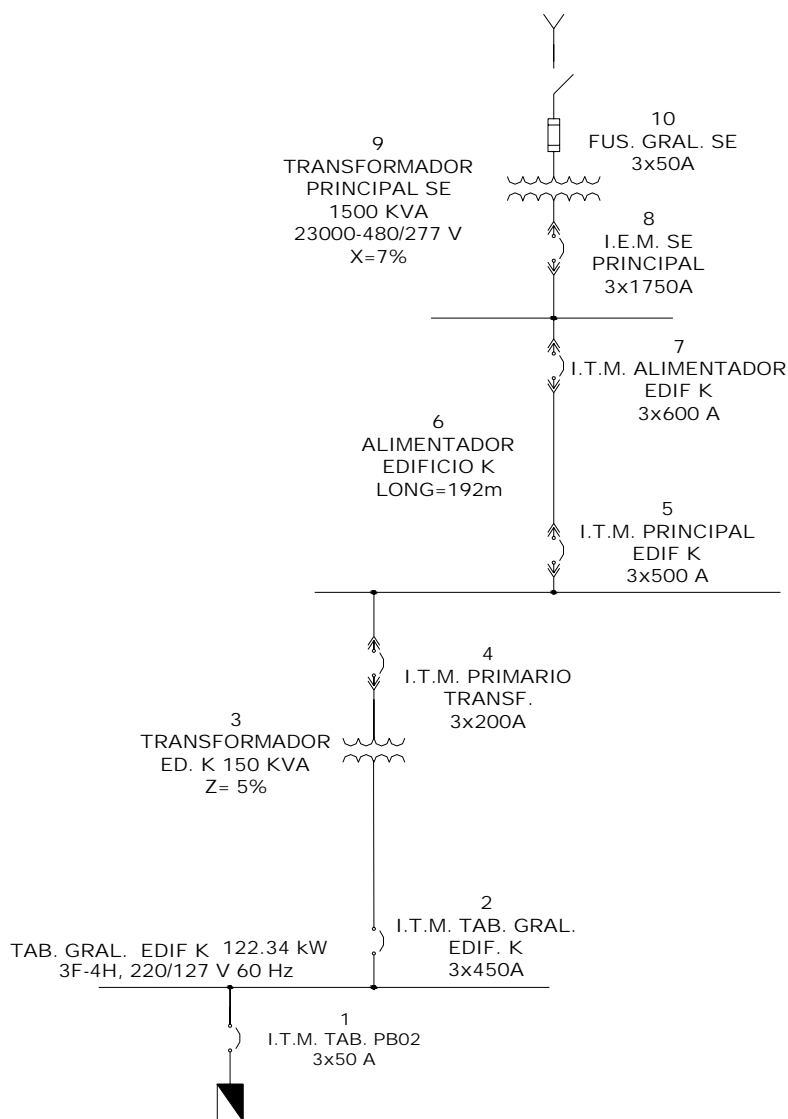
10
FUS. GRAL. SE
3x50A

9
TRANSFORMADOR
PRINCIPAL SE
1500 KVA
23000-480/277 V
X=7%

8
I.E.M. SE
PRINCIPAL
3x1750A

7
I.T.M. ALIMENTADOR
EDIF K
3x600 A

6
ALIMENTADOR
EDIFICIO K
LONG=192m

5
I.T.M. PRINCIPAL
EDIF K
3x500 A

4
I.T.M. PRIMARIO
TRANSF.
3x200A

3
TRANSFORMADOR
ED. K 150 KVA
Z= 5%

2
I.T.M. TAB. GRAL.
EDIF. K
3x450A

TAB. GRAL. EDIF K 122.34 kW
3F-4H, 220/127 V 60 Hz

1
I.T.M. TAB. PB02
3x50 A